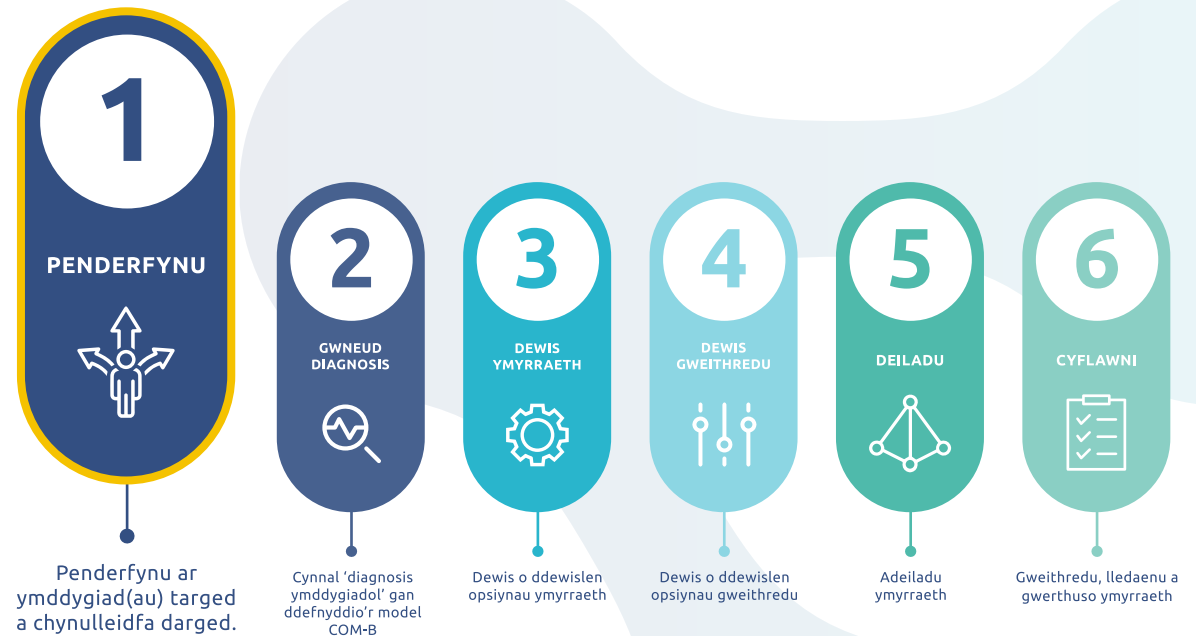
1

PENDERFYNU

Penderfynu ar ymddygiad(au) targed a chynulleidfa darged.

2

GWNEUD DIAGNOSIS

Cynnal ‘diagnosis ymddygiadol’ gan ddefnyddio’r model COM-B

3

DEWIS YMYRRAETH

Dewis o ddewislen opsiynau ymyrraeth

4

DEWIS GWEITHREDU

Dewis o ddewislen opsiynau gweithredu

5

DEILADU

Adeiladu ymyrraeth

6

CYFLAWNI

Gweithredu, lledaenu a gwerthuso ymyrraeth